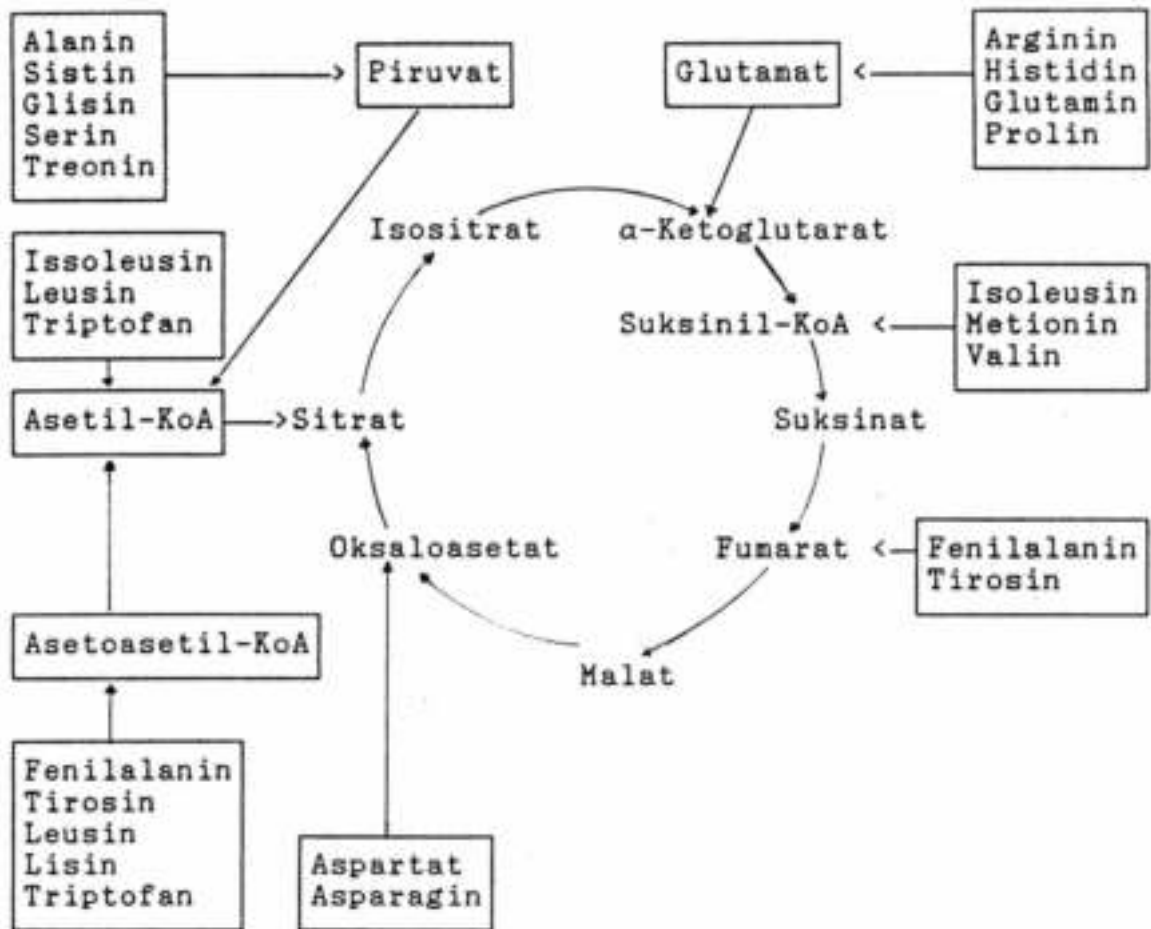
Alanin
Sistin
Glisin
Serin
Treonin

Piruvat

Glutamat

Arginin
Histidin
Glutamin
Prolin

Isositrat

α-Ketoglutarat

Issoleusin
Leusin
Triptofan

Suksinil-KoA

Isoleusin
Metionin
Valin

Asetil-KoA

Sitrat

Suksinat

Oksaloasetat

Fumarat

Fenilalanin
Tirosin

Asetoasetil-KoA

Malat

Fenilalanin
Tirosin
Leusin
Lisin
Triptofan

Aspartat
Asparagin